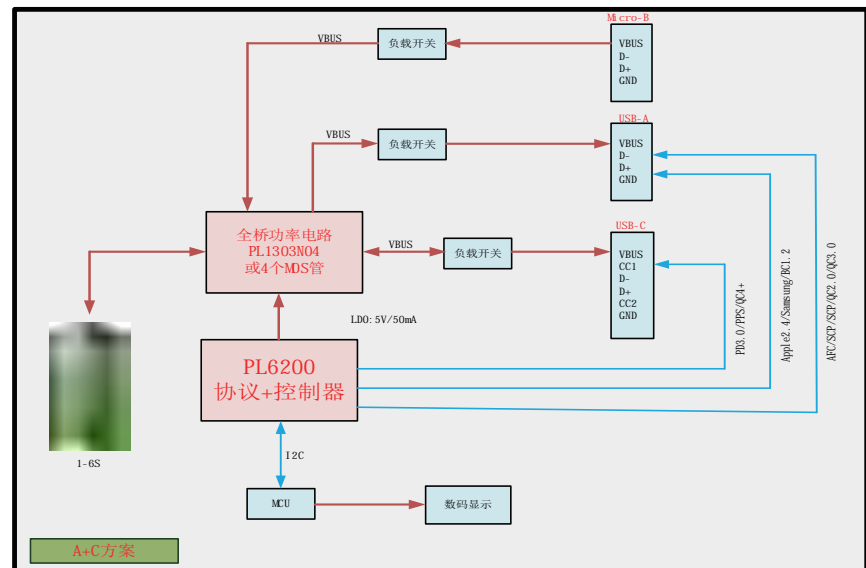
Micro-B
VBUS
D-
D+
GND

VBUS
负载开关

USB-A
VBUS
D-
D+
GND

VBUS
负载开关

全桥功率电路
PL1303N04
或4个MDS管

VBUS
负载开关

USB-C
VBUS
CC1
D-
D+
CC2
GND

PD3.0/PPS/QC4+
Apple2.4/Samsung/BC1.2
AFC/SCP/SCP/QC2.0/QC3.0

LDO:5V/50mA

PL6200
协议+控制器

1-6S

I2C

MCU

数码显示

A+C方案